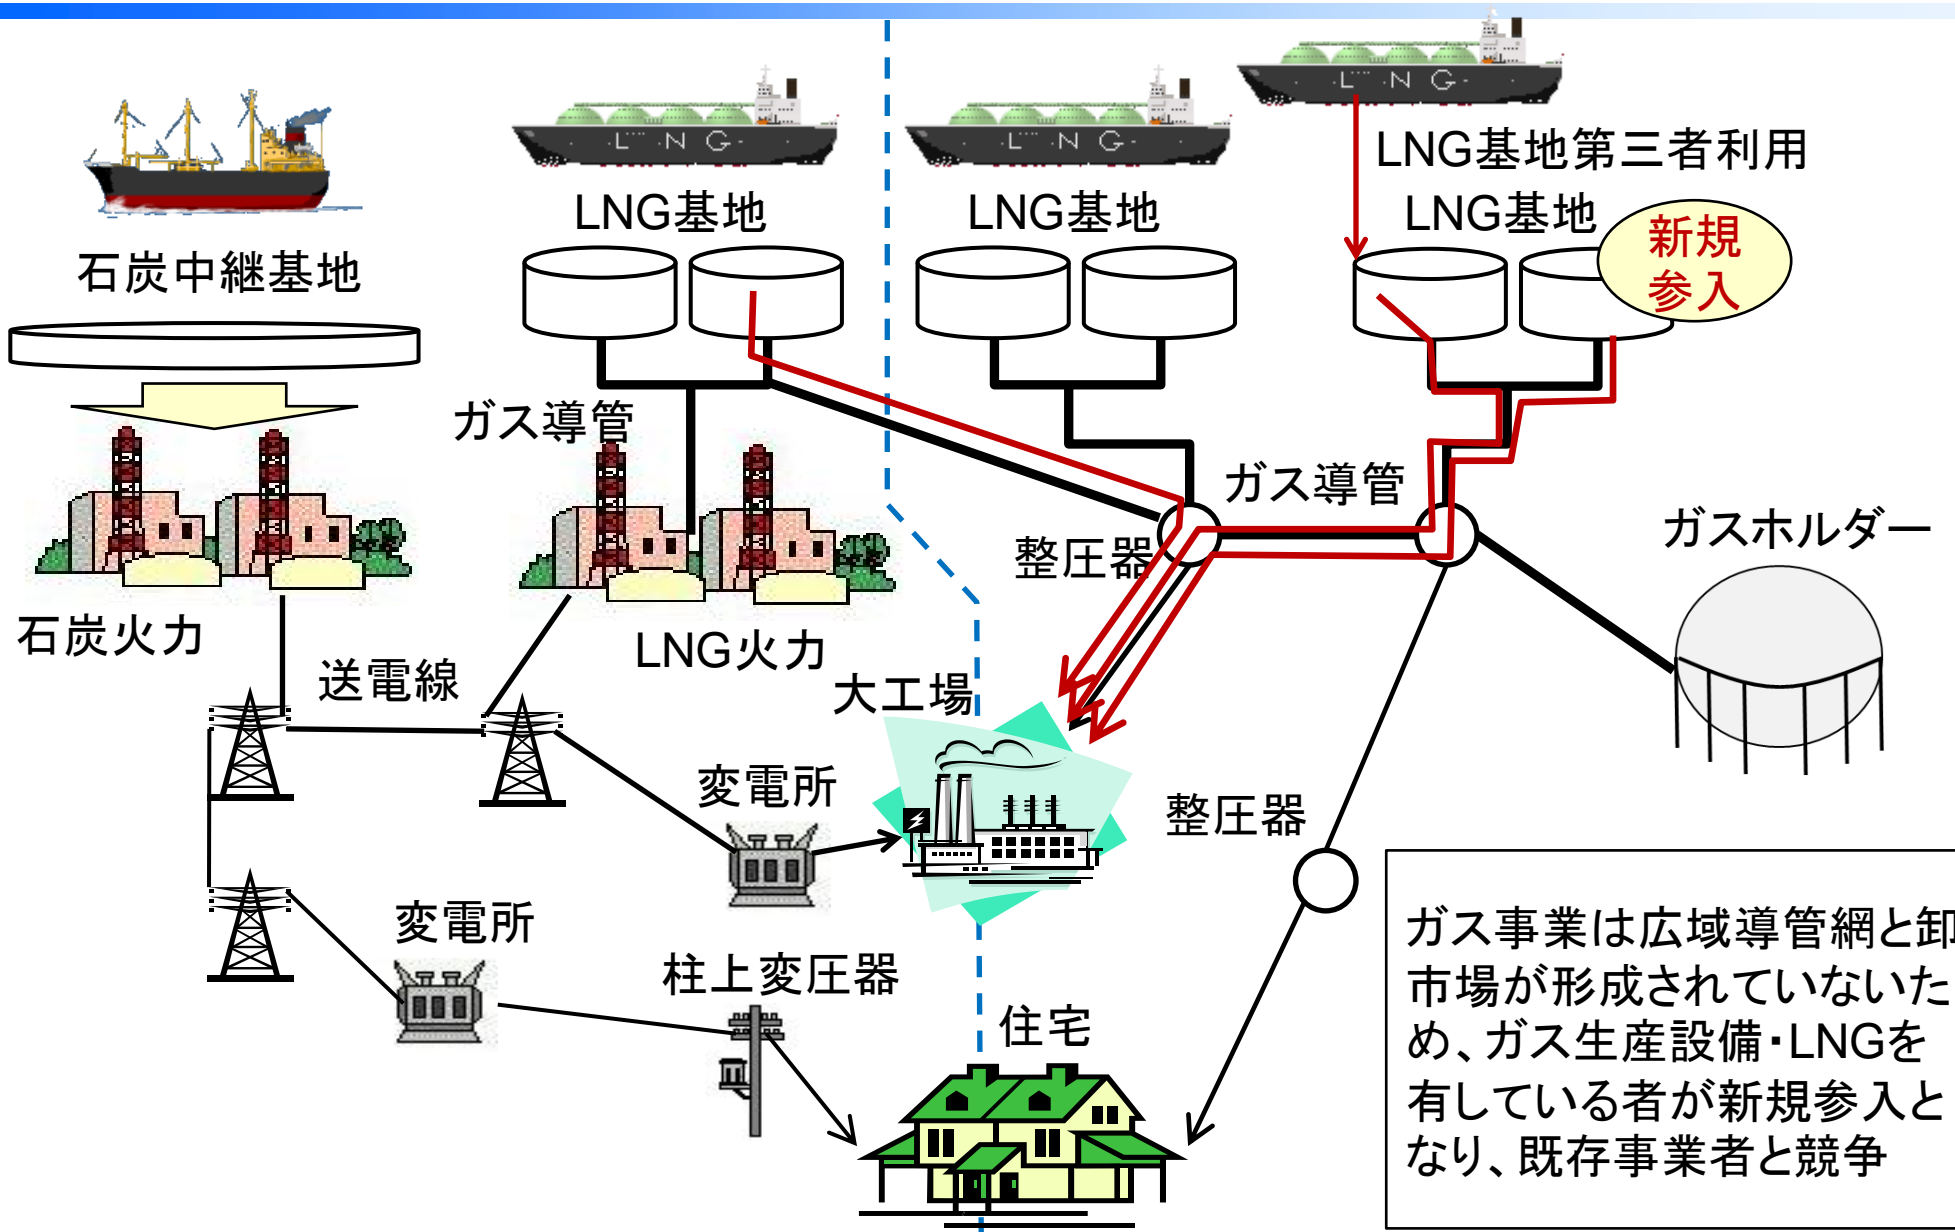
LNG

LNG基地第三者利用

石炭中継基地

LNG基地

LNG基地

LNG基地

新規参入

ガス導管

ガス導管

整圧器

ガスホルダー

石炭火力

LNG火力

送電線

大工場

変電所

整圧器

変電所

柱上変圧器

住宅

ガス事業は広域導管網と卸市場が形成されていないため、ガス生産設備・LNGを有している者が新規参入となり、既存事業者と競争